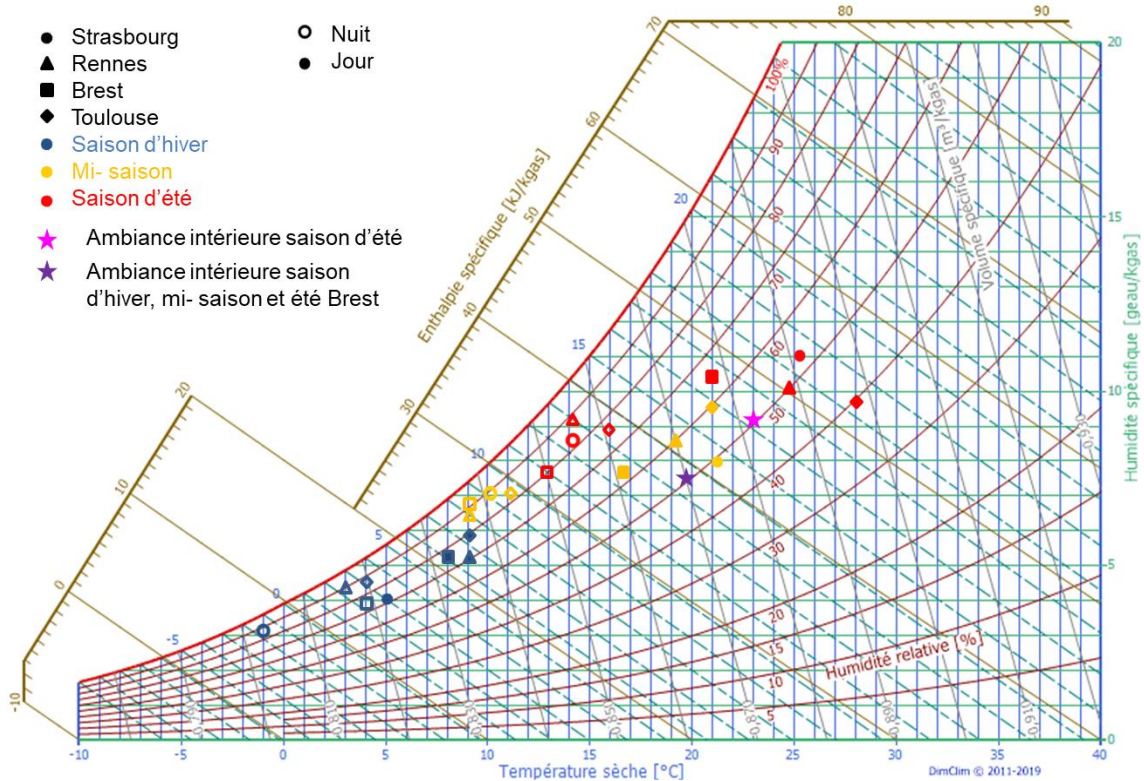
● Strasbourg
▲ Rennes
■ Brest
◆ Toulouse
● Saison d'hiver
● Mi- saison
● Saison d'été

○ Nuit
● Jour

★ Ambiance intérieure saison d'été
★ Ambiance intérieure saison d'hiver, mi- saison et été Brest

Enthalpie spécifique [kJ/kgas]
-10
0
10
20
30
40
50
60
70
80
90

Volume spécifique [m³/kgas]
0.780
0.790
0.800
0.810
0.820
0.830
0.840
0.850
0.860
0.870
0.880
0.890
0.900
0.910

Humidité spécifique [geau/kgas]
0
5
10
15
20

Humidité relative [%]
100%
90
80
70
60
50
40
30
20
15
10
5

-5
0
5
10
15
20

-10
-5
0
5
10
15
20
25
30
35
40
Température sèche [°C]

DimClim © 2011-2019